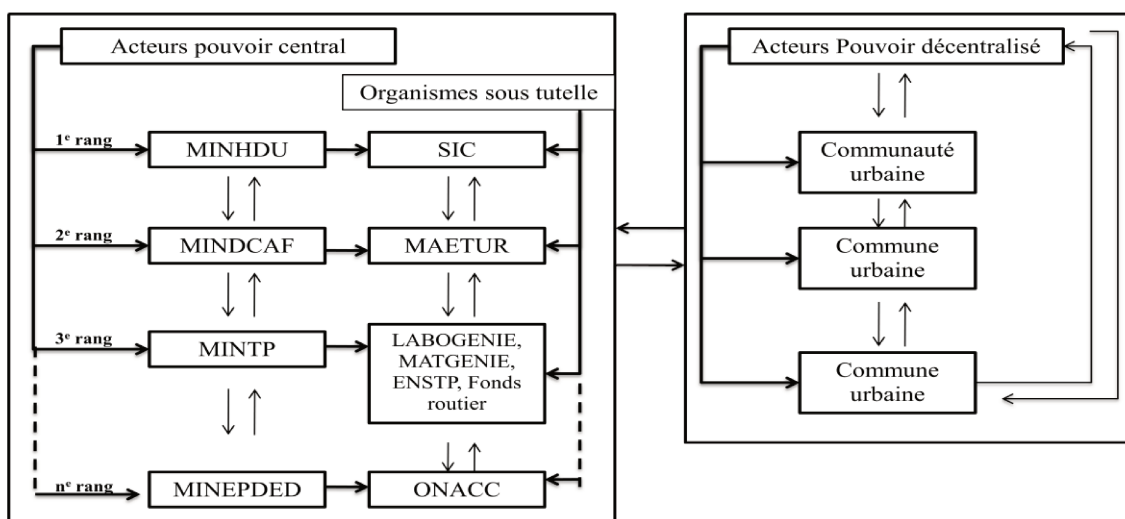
Acteurs pouvoir central

Organismes sous tutelle

1$^{e}$ rang

MINHDU

SIC

2$^{e}$ rang

MINDCAF

MAETUR

3$^{e}$ rang

MINTP

LABOGENIE, MATGENIE, ENSTP, Fonds routier

n$^{e}$ rang

MINEPDED

ONACC

Acteurs Pouvoir décentralisé

Communauté urbaine

Commune urbaine

Commune urbaine